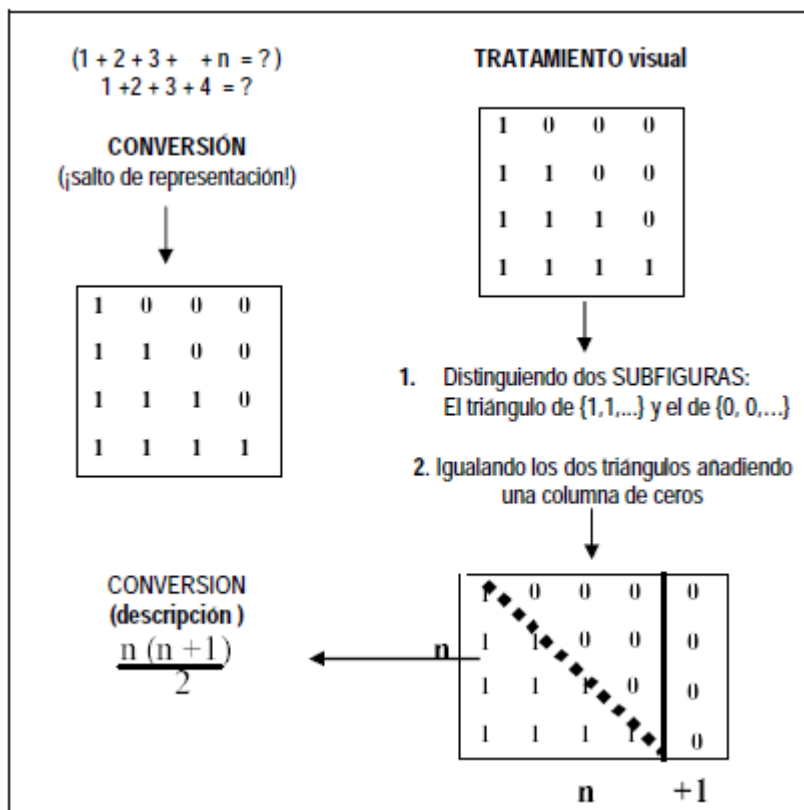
$(1 + 2 + 3 + \quad + n = ?)$
$1 + 2 + 3 + 4 = ?$

CONVERSIÓN
(¡salto de representación!)

| 1 | 0 | 0 | 0 |
|---|---|---|---|
| 1 | 1 | 0 | 0 |
| 1 | 1 | 1 | 0 |
| 1 | 1 | 1 | 1 |

TRATAMIENTO visual

| 1 | 0 | 0 | 0 |
|---|---|---|---|
| 1 | 1 | 0 | 0 |
| 1 | 1 | 1 | 0 |
| 1 | 1 | 1 | 1 |

1. Distinguiendo dos SUBFIGURAS:
El triángulo de {1,1,...} y el de {0, 0,...}

2. Igualando los dos triángulos añadiendo una columna de ceros

CONVERSION
(descripción )
$\frac{n (n + 1)}{2}$

n

| 1 | 0 | 0 | 0 | 0 |
|---|---|---|---|---|
| 1 | 1 | 0 | 0 | 0 |
| 1 | 1 | 1 | 0 | 0 |
| 1 | 1 | 1 | 1 | 0 |

n +1